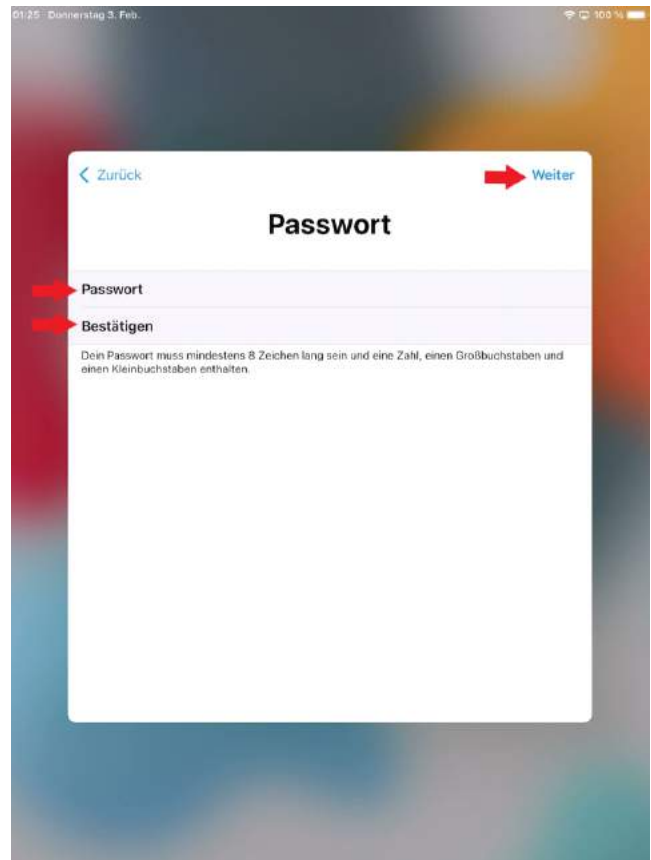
01:25 Donnerstag 3. Feb.

100 %

Zurück

Weiter

Passwort

Passwort

Bestätigen

Dein Passwort muss mindestens 8 Zeichen lang sein und eine Zahl, einen Großbuchstaben und einen Kleinbuchstaben enthalten.